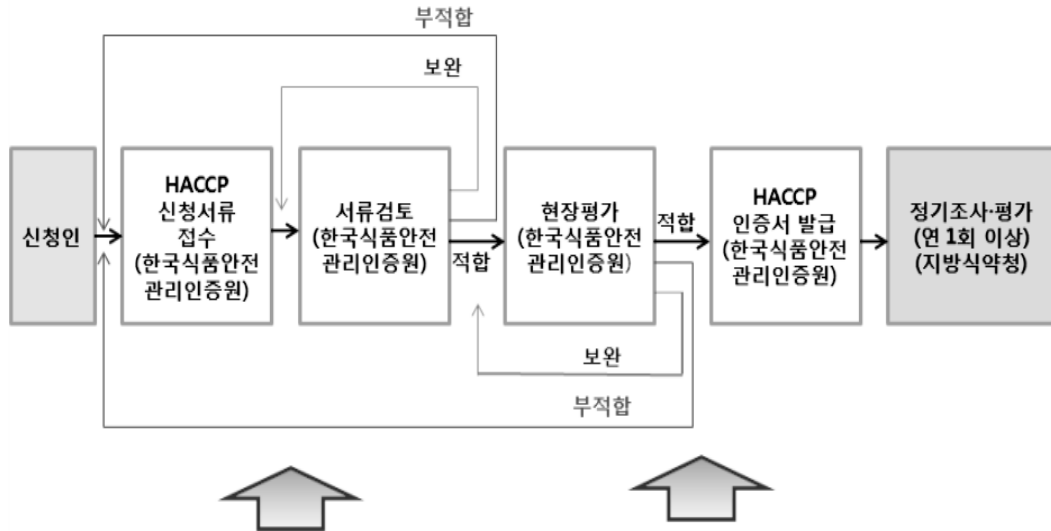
부적합

보완

신청인

HACCP
신청서류
접수
(한국식품안전
관리인증원)

서류검토
(한국식품안전
관리인증원)

적합

현장평가
(한국식품안전
관리인증원)

적합

HACCP
인증서 발급
(한국식품안전
관리인증원)

정기조사·평가
(연 1회 이상)
(지방식약청)

보완

부적합